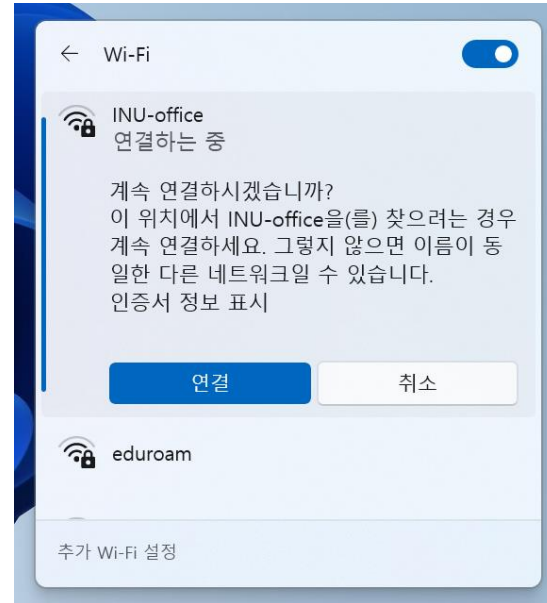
← Wi-Fi

INU-office
연결하는 중

계속 연결하시겠습니까?
이 위치에서 INU-office을(를) 찾으려는 경우 계속 연결하세요. 그렇지 않으면 이름이 동일한 다른 네트워크일 수 있습니다.
인증서 정보 표시

연결

취소

eduroam

추가 Wi-Fi 설정